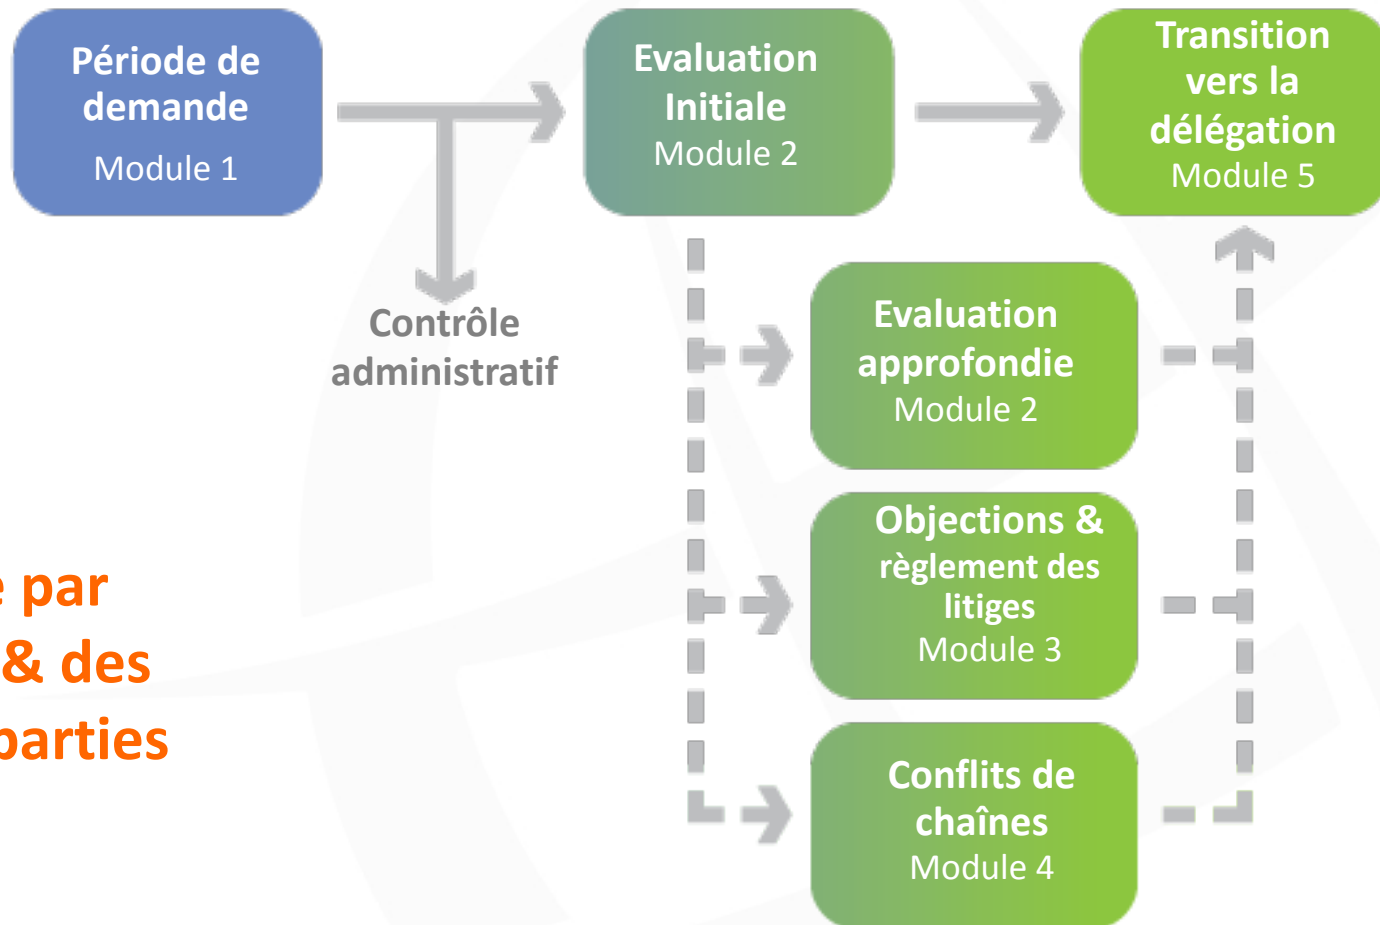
Période de demande
Module 1

Evaluation Initiale
Module 2

Transition vers la délégation
Module 5

Contrôle administratif

Evaluation approfondie
Module 2

Objections & règlement des litiges
Module 3

Conflits de chaînes
Module 4

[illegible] par
& des
parties